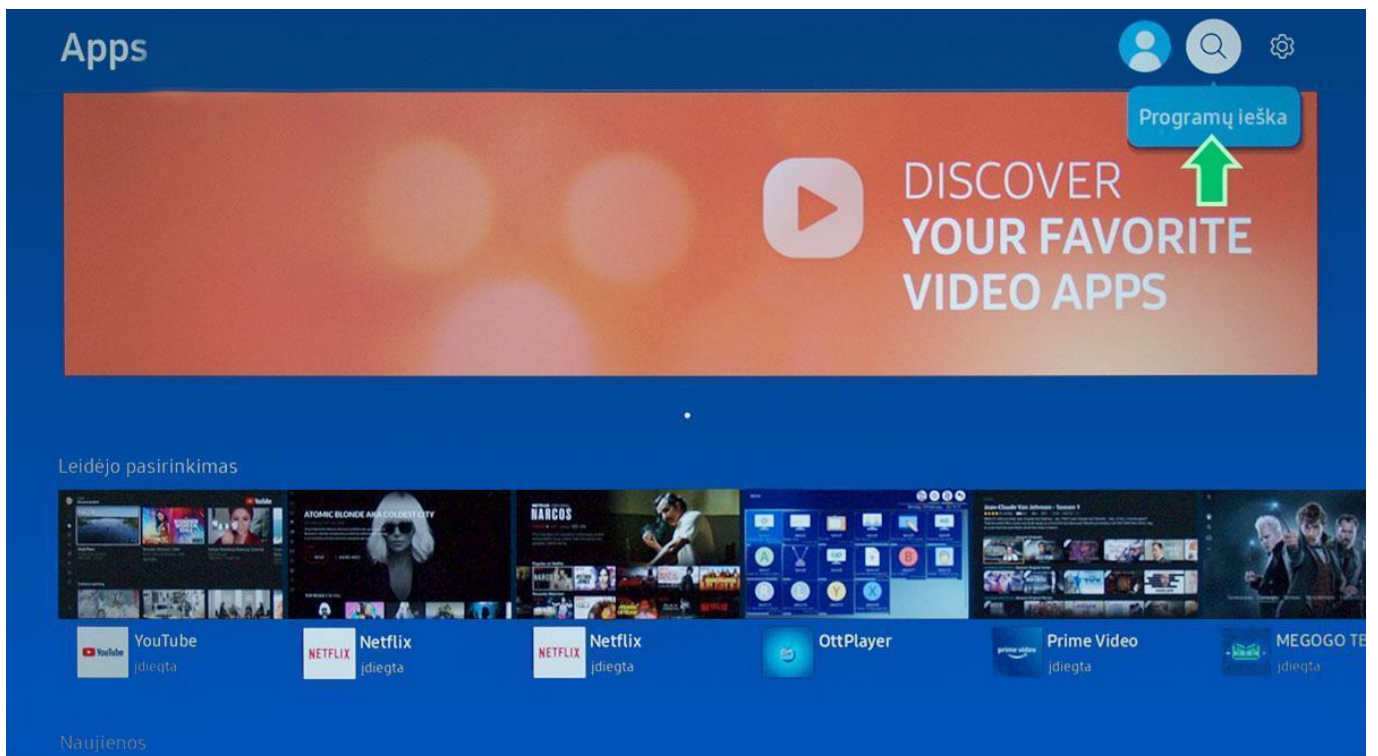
Apps

Programų ieška

DISCOVER
YOUR FAVORITE
VIDEO APPS

Leidėjo pasirinkimas

ATOMIC BLONDE AKA COLDEST CITY

NARCOS

YouTube
Įdiegta

NETFLIX Netflix
Įdiegta

NETFLIX Netflix
Įdiegta

OttPlayer

prime video Prime Video
Įdiegta

MEGOGO TE
Įdiegta

Naujienos